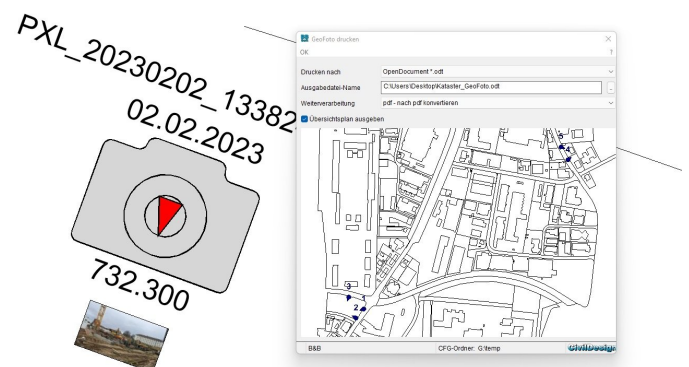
PXL_20230202_13382

02.02.2023

732.300

GeoFoto drucken

OK

?

Drucken nach | OpenDocument *.odt
Ausgabedatei-Name | C:\Users\Desktop\Kataster_GeoFoto.odt
Weiterverarbeitung | pdf - nach pdf konvertieren

Übersichtsplan ausgeben

3

2

5

B&B

CFG-Ordner: G:\temp

CivilDesign